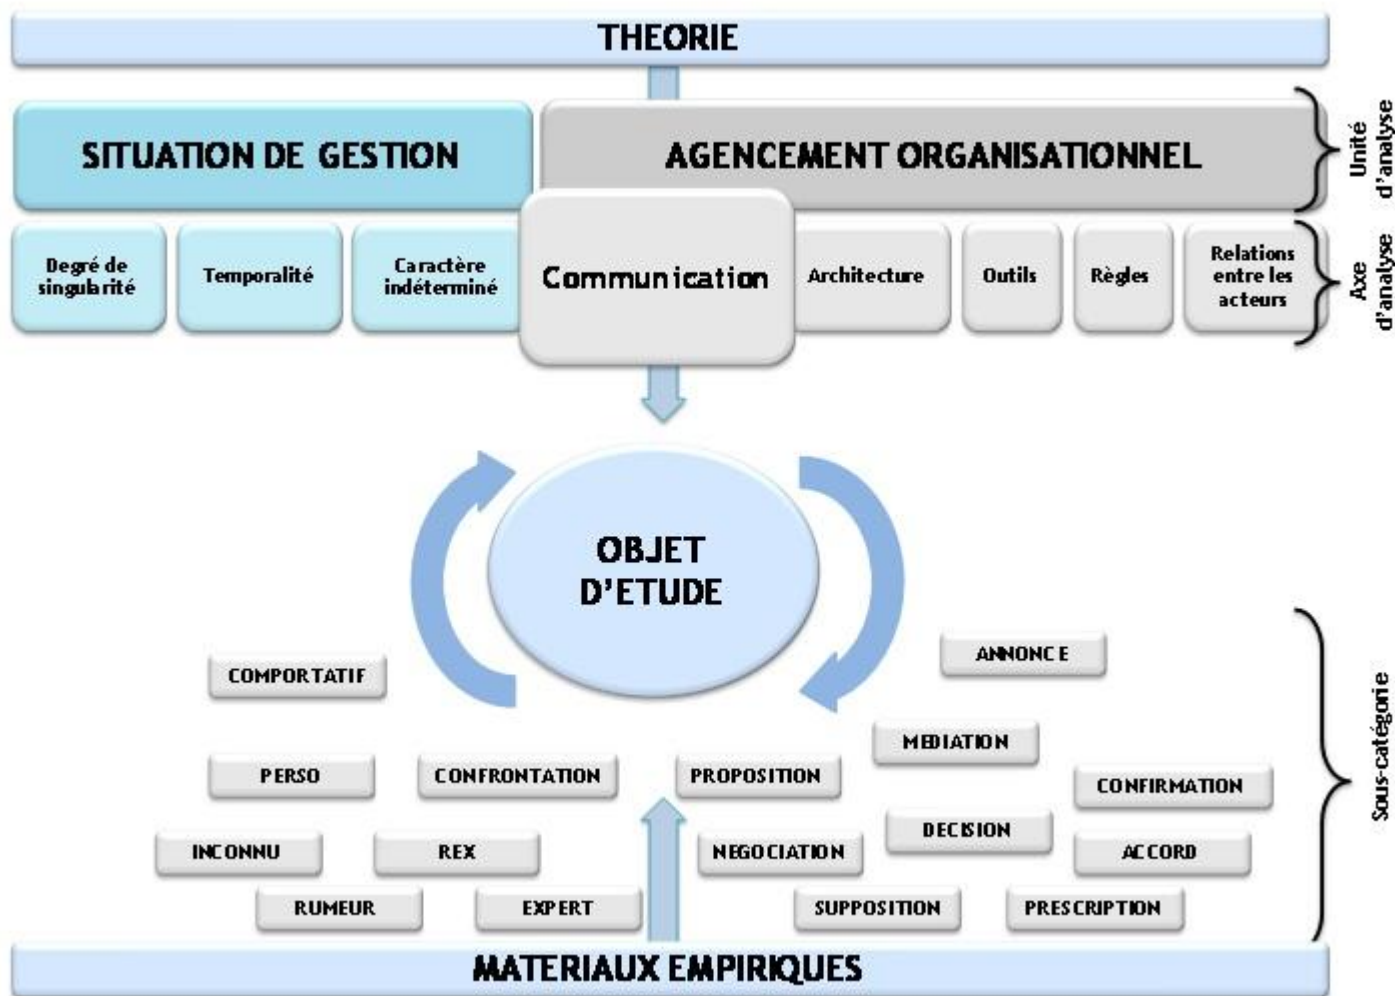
THEORIE

SITUATION DE GESTION

AGENCEMENT ORGANISATIONNEL

Unité d'analyse

Degré de singularité

Temporalité

Caractère indéterminé

Communication

Architecture

Outils

Règles

Relations entre les acteurs

Axe d'analyse

OBJET D'ETUDE

COMPORTATIF

ANNONCE

MEDIATION

PERSO

CONFRONTATION

PROPOSITION

CONFIRMATION

DECISION

INCONNU

REX

NEGOCIATION

ACCORD

RUMEUR

EXPERT

SUPPOSITION

PRESCRIPTION

Sous-catégorie

MATERIAUX EMPIRIQUES